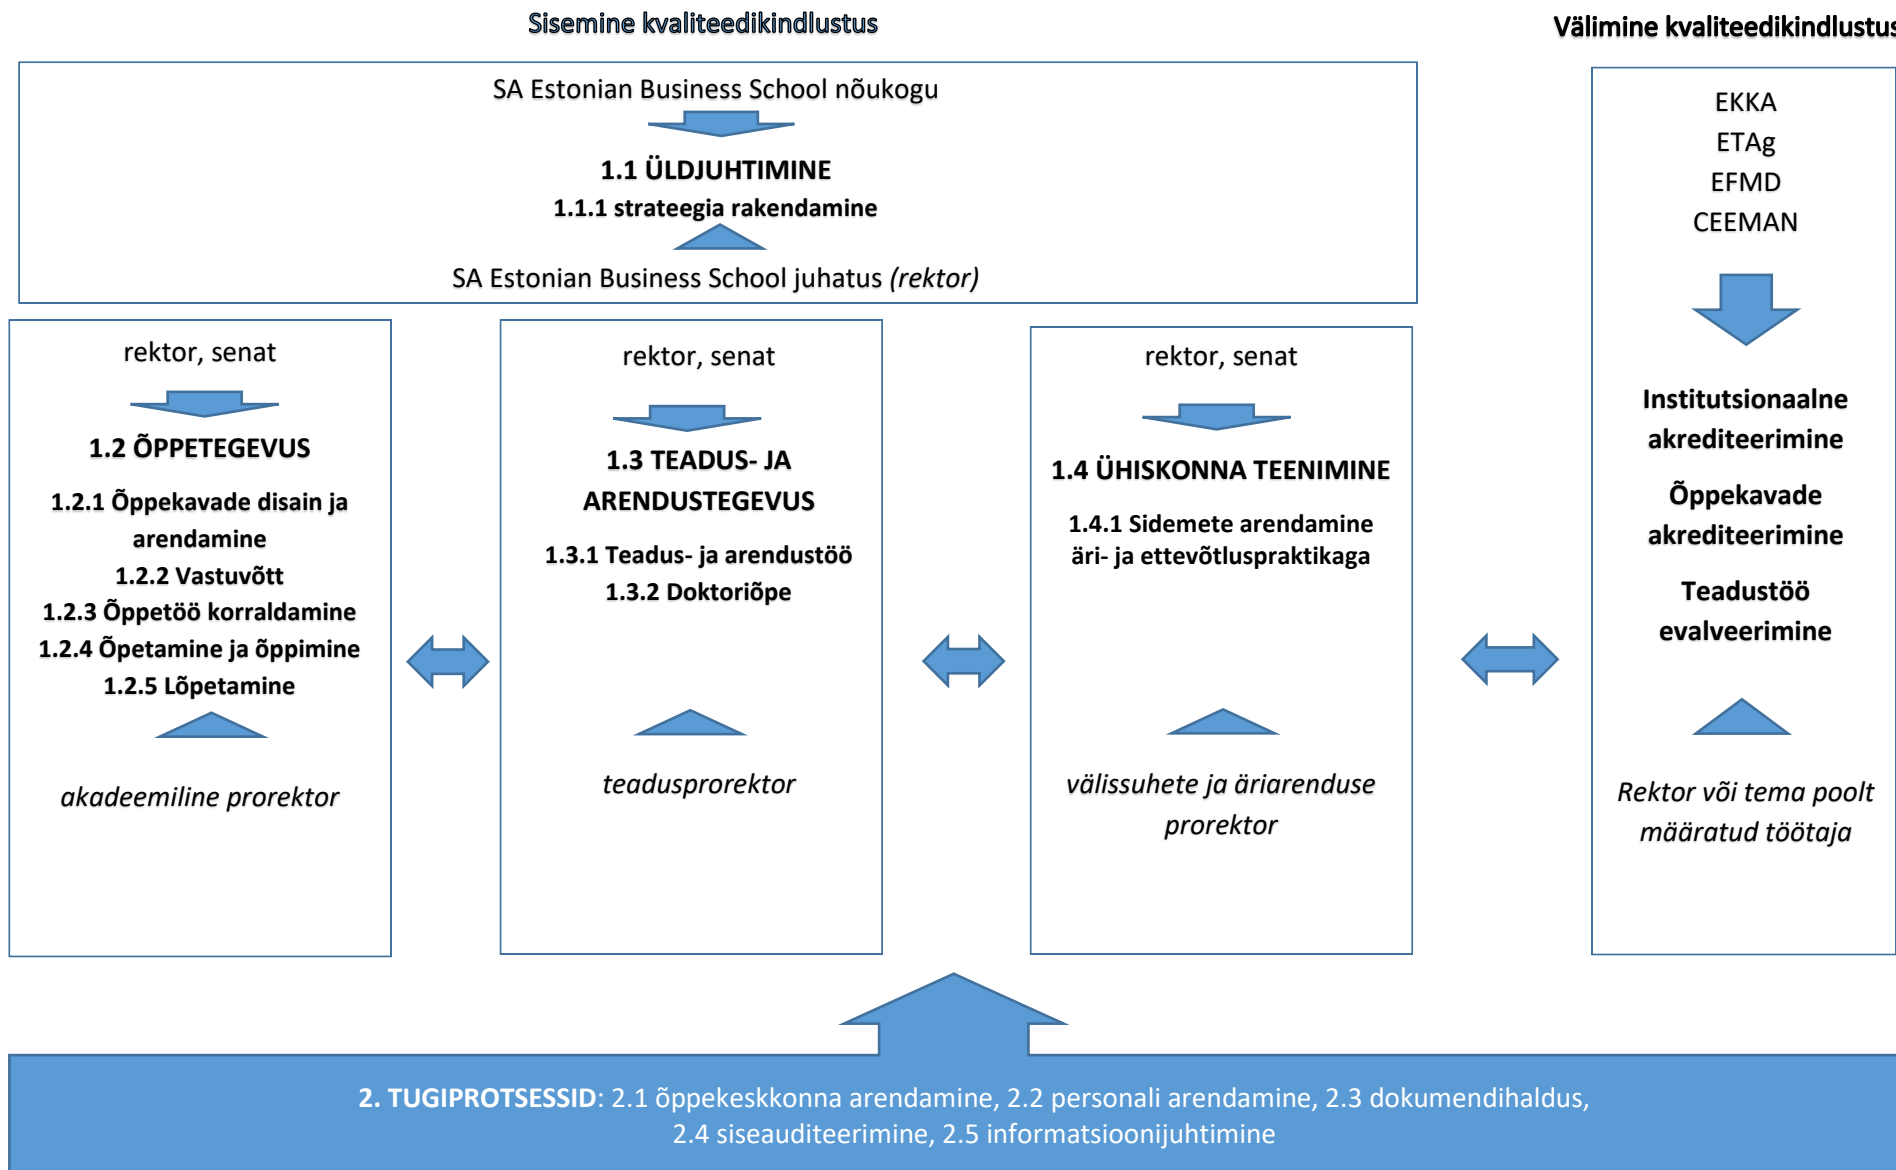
Sisemine kvaliteedikindlustus

Välimine kvaliteedikindlustus

SA Estonian Business School nõukogu

1.1 ÜLDJUHTIMINE
1.1.1 strateegia rakendamine

SA Estonian Business School juhatus *(rektor)*

EKKA
ETAg
EFMD
CEEMAN

rektor, senat

1.2 ÕPPETEGEVUS
1.2.1 Õppekavade disain ja arendamine
1.2.2 Vastuvõtt
1.2.3 Õppetöö korraldamine
1.2.4 Õpetamine ja õppimine
1.2.5 Lõpetamine

*akadeemiline prorektor*

rektor, senat

1.3 TEADUS- JA ARENDUSTEGEVUS
1.3.1 Teadus- ja arendustöö
1.3.2 Doktoriõpe

*teadusprorektor*

rektor, senat

1.4 ÜHISKONNA TEENIMINE
1.4.1 Sidemete arendamine äri- ja ettevõtluspraktikaga

*välissuhete ja äriarenduse prorektor*

Institutsionaalne akrediteerimine
Õppekavade akrediteerimine
Teadustöö evalveerimine

*Rektor või tema poolt määratud töötaja*

**2. TUGIPROTSESSID**: 2.1 õppekeskkonna arendamine, 2.2 personali arendamine, 2.3 dokumendihaldus, 2.4 siseauditeerimine, 2.5 informatsioonijuhtimine